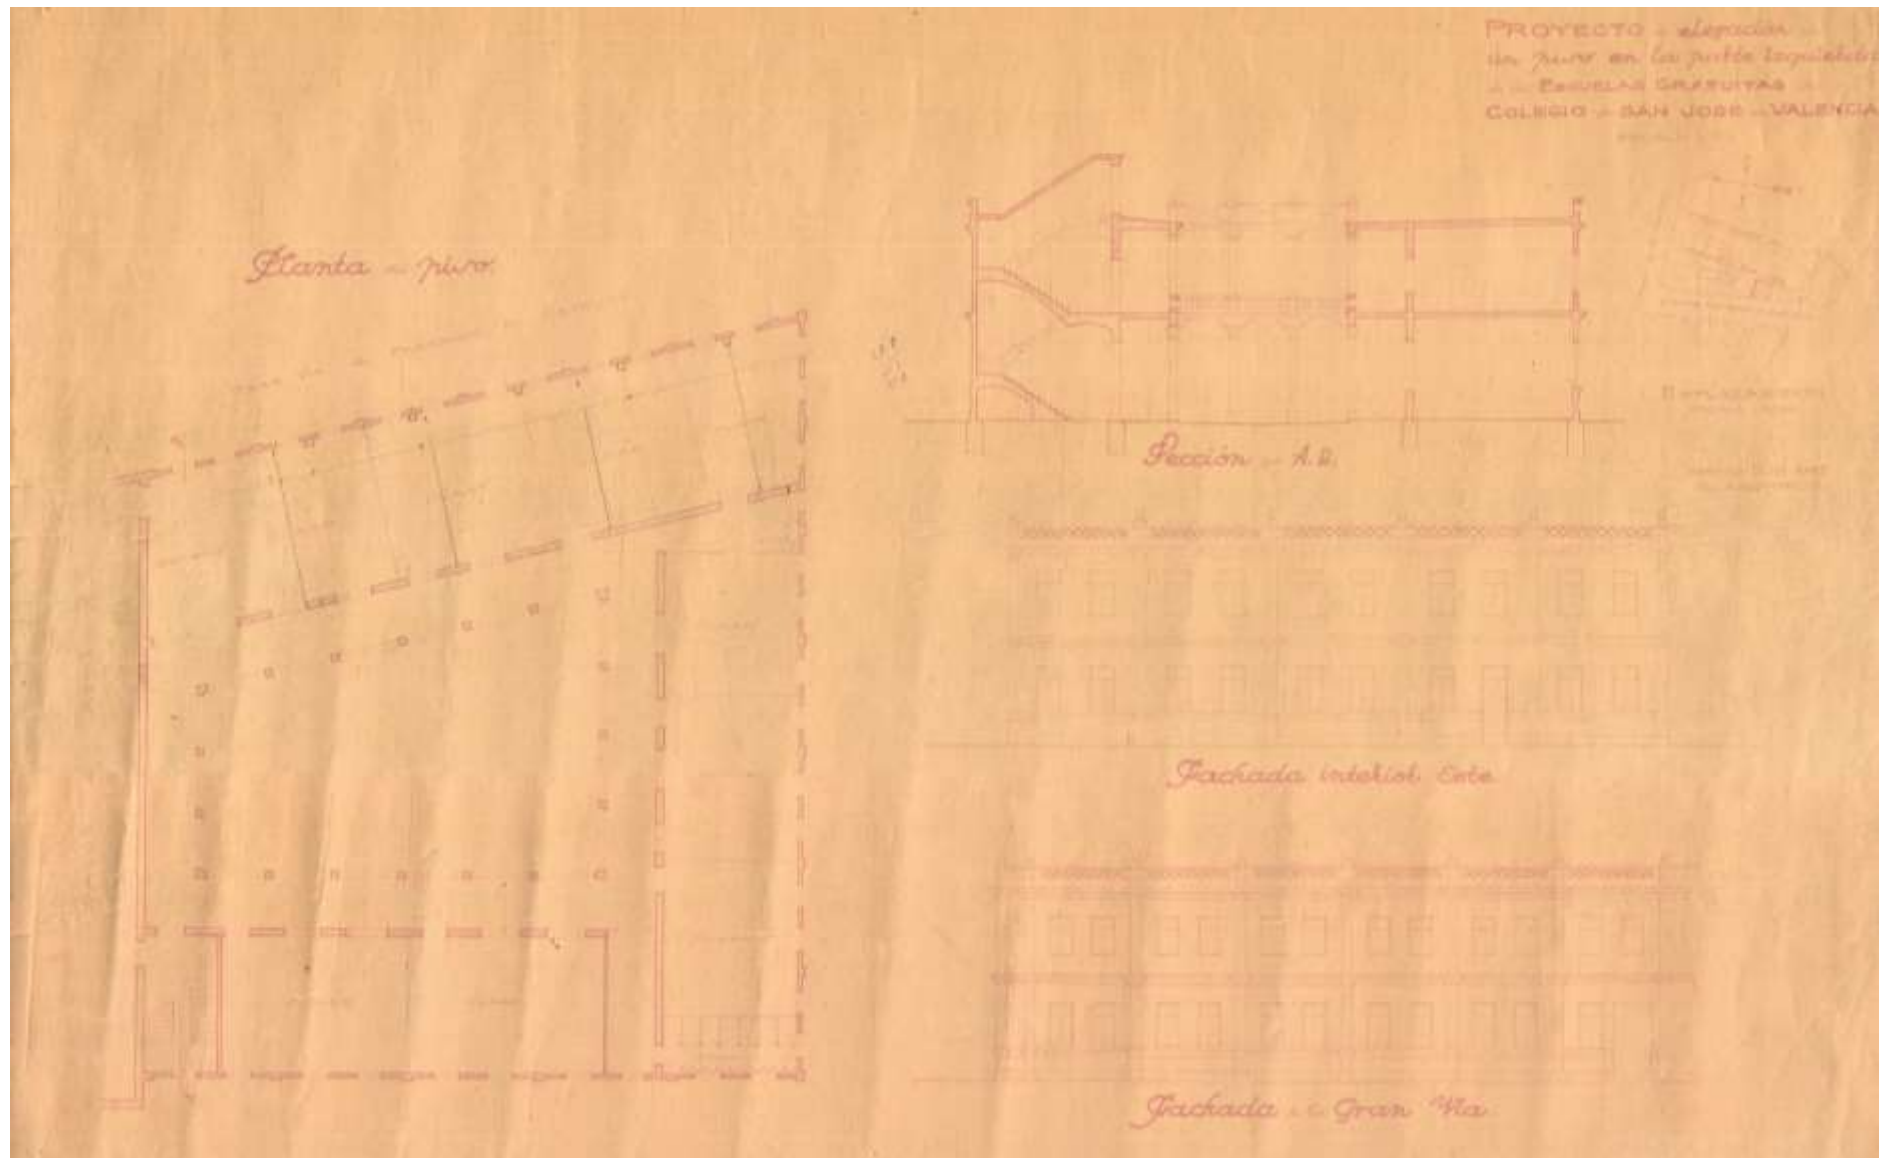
PROYECTO de elevación de un piso en la parte izquierda de las ESCUELAS GRATUITAS del COLEGIO de SAN JOSE de VALENCIA

Planta de piso

Sección por A.B.

Emplazamiento
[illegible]

Fachada interior Este

Fachada a la Gran Via